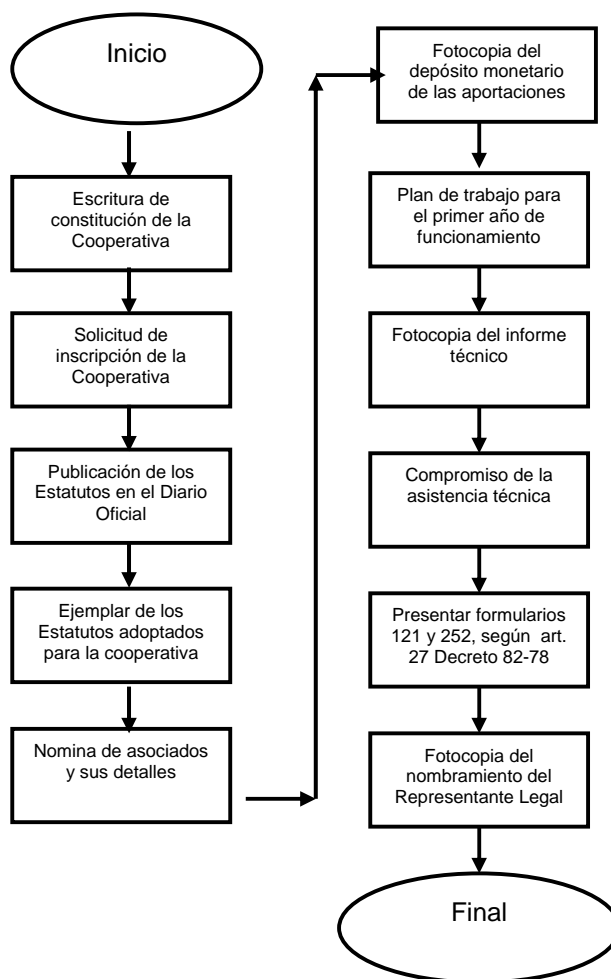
Inicio

Escritura de constitución de la Cooperativa

Solicitud de inscripción de la Cooperativa

Publicación de los Estatutos en el Diario Oficial

Ejemplar de los Estatutos adoptados para la cooperativa

Nomina de asociados y sus detalles

Fotocopia del depósito monetario de las aportaciones

Plan de trabajo para el primer año de funcionamiento

Fotocopia del informe técnico

Compromiso de la asistencia técnica

Presentar formularios 121 y 252, según art. 27 Decreto 82-78

Fotocopia del nombramiento del Representante Legal

Final